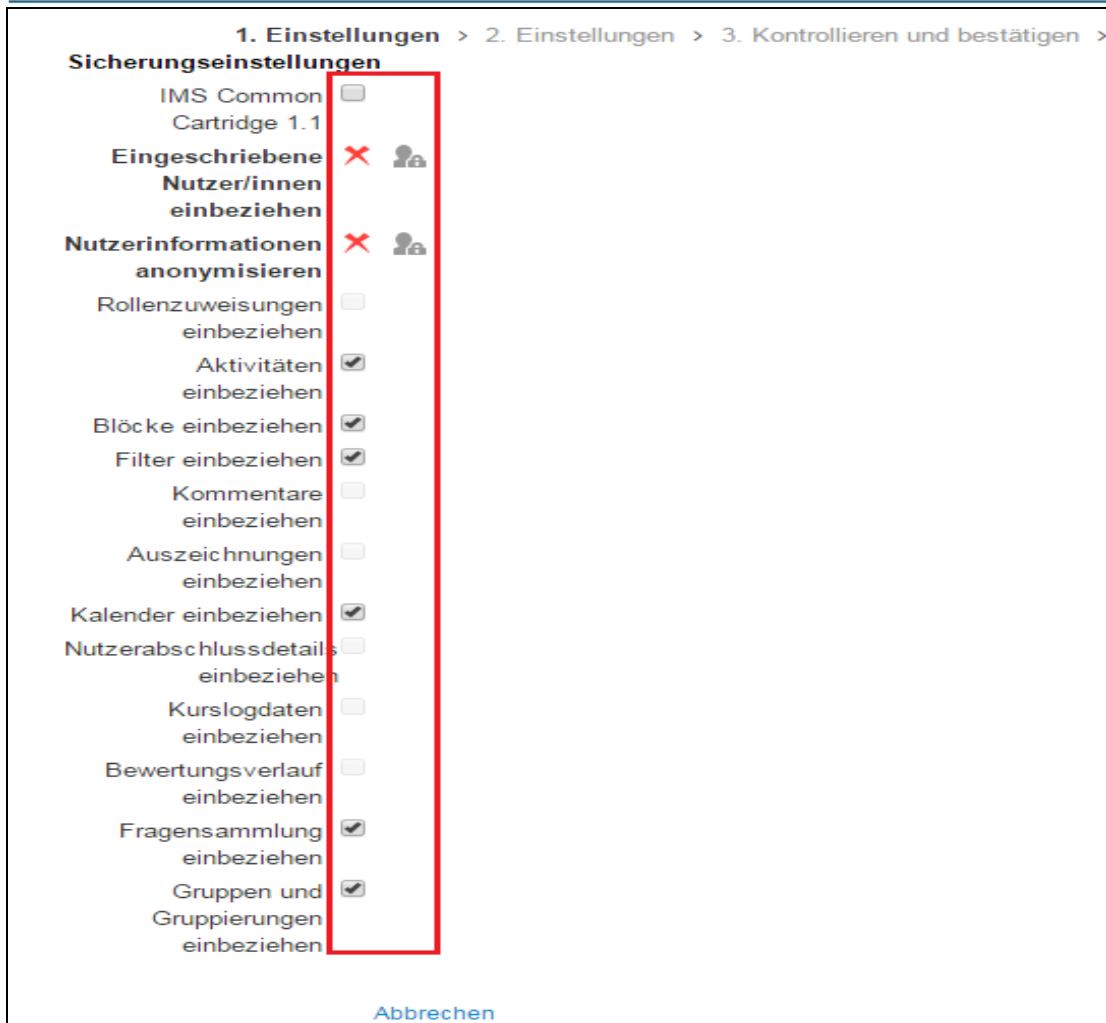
1. Einstellungen > 2. Einstellungen > 3. Kontrollieren und bestätigen >

Sicherungseinstellungen

IMS Common Cartridge 1.1

Eingeschriebene Nutzer/innen einbeziehen

Nutzerinformationen anonymisieren

Rollenzuweisungen einbeziehen

Aktivitäten einbeziehen

Blöcke einbeziehen

Filter einbeziehen

Kommentare einbeziehen

Auszeichnungen einbeziehen

Kalender einbeziehen

Nutzerabschlussdetails einbeziehen

Kurslogdaten einbeziehen

Bewertungsverlauf einbeziehen

Fragensammlung einbeziehen

Gruppen und Gruppierungen einbeziehen

Abbrechen